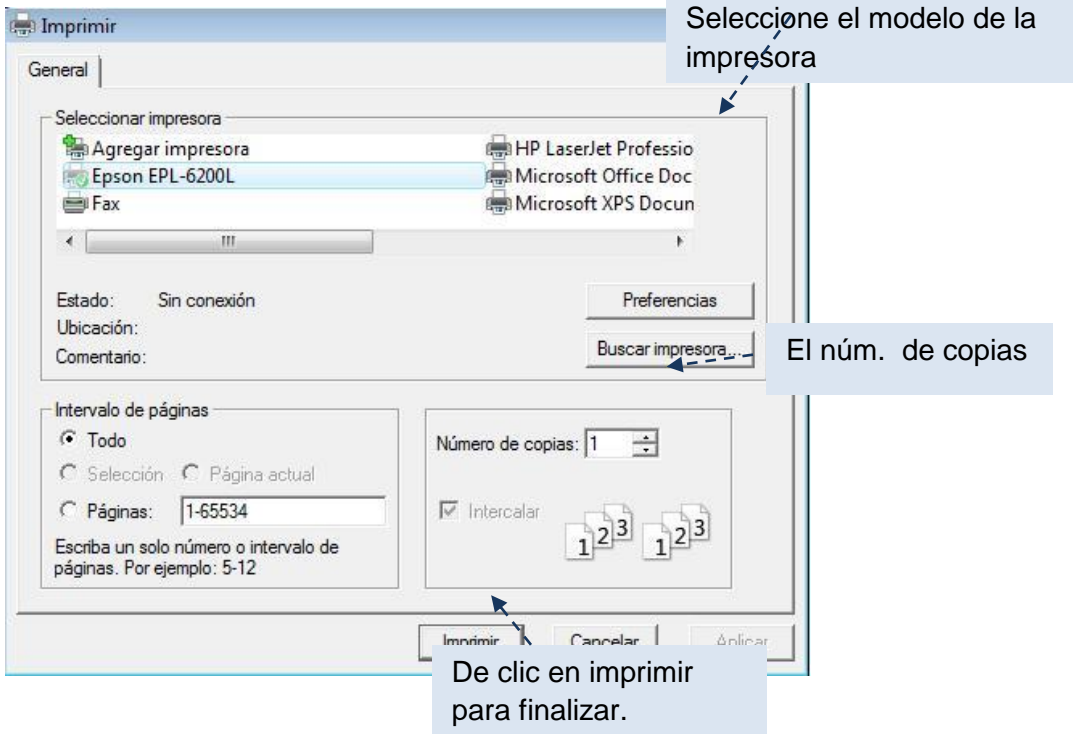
Imprimir

Seleccione el modelo de la impresora

General

Seleccionar impresora

Agregar impresora
Epson EPL-6200L
Fax
HP LaserJet Professio
Microsoft Office Doc
Microsoft XPS Docun

Estado: Sin conexión
Ubicación:
Comentario:

Preferencias

Buscar impresora...

El núm. de copias

Intervalo de páginas
Todo
Selección Página actual
Páginas: 1-65534
Escriba un solo número o intervalo de páginas. Por ejemplo: 5-12

Número de copias: 1

Intercalar

$1^2{}^3$ $1^2{}^3$

Imprimir Cancelar Aplicar

De clic en imprimir para finalizar.